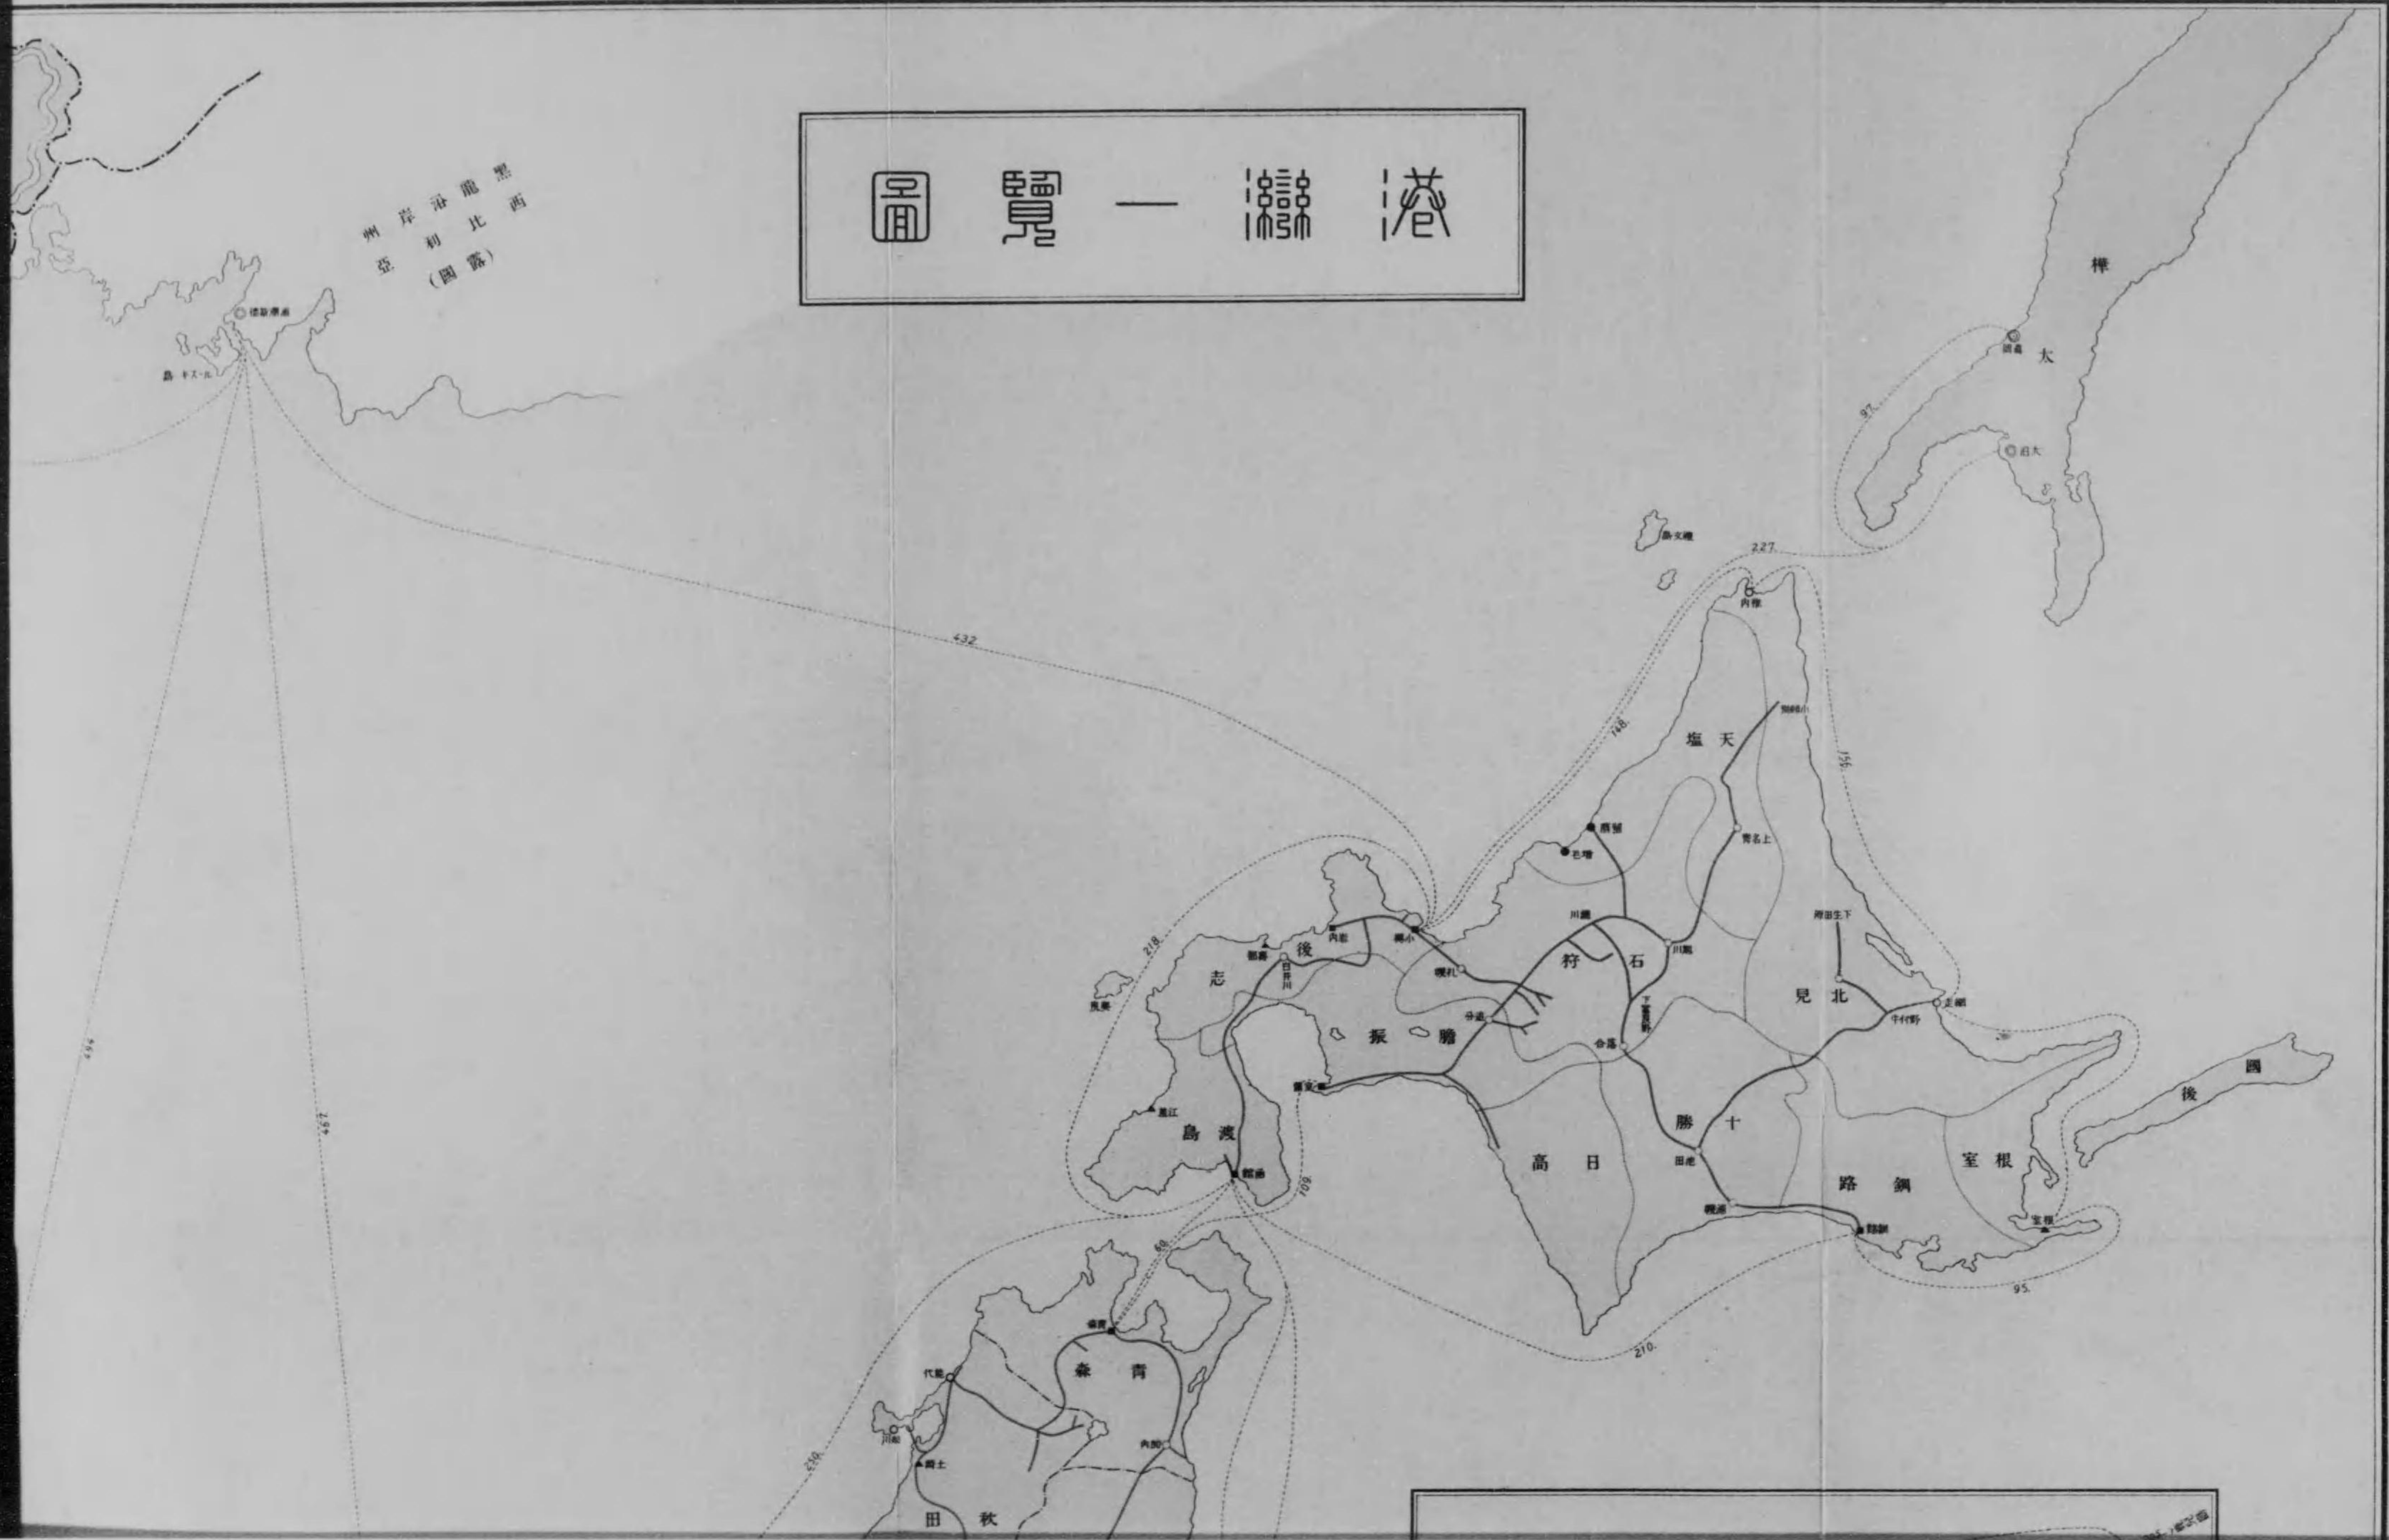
港灣一覽圖

西比利亞沿岸州
黑龍沿岸州
(露國)

浦潮斯徳
島キスール

樺太
眞岡
大泊

432
227
97
148
156
218
109
60
95
210
494
494

島文禮
內稚
天塩
北見
石狩
後志
膽振
渡島
日高
十勝
釧路
根室
國後
留萌
増毛
小樽
岩內
壽都
函館
室蘭
釧路
根室
網走
上名寄
江差
青森
秋田
代能
川船
土崎
內加